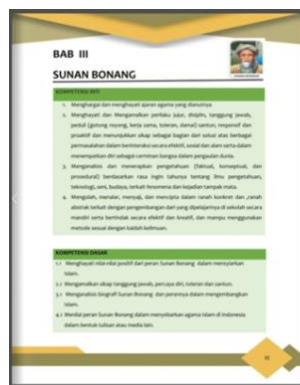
BAB III

SUNAN BONANG

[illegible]

KOMPETENSI INTI

1. Menghargai dan menghayati ajaran agama yang dianutnya

2. Menghayati dan Mengamalkan perilaku jujur, disiplin, tanggung jawab, peduli (gotong royong, kerja sama, toleran, damai) santun, responsif dan proaktif dan menunjukkan sikap sebagai bagian dari solusi atas berbagai permasalahan dalam berinteraksi secara efektif, sosial dan alam serta dalam menempatkan diri sebagai cerminan bangsa dalam pergaulan dunia.

3. Memahami, dan menerapkan pengetahuan (faktual, konseptual, dan prosedural) berdasarkan rasa ingin tahunya tentang ilmu pengetahuan, teknologi, seni, budaya, terkait fenomena dan kejadian tampak mata.

4. Mengolah, menalar, menyaji, dan mencipta dalam ranah konkret dan ranah abstrak terkait dengan pengembangan dari yang dipelajarinya di sekolah secara mandiri serta bertindak secara efektif dan kreatif, dan mampu menggunakan metode sesuai dengan kaidah keilmuan.

KOMPETENSI DASAR

1.1 Menghayati nilai-nilai positif dari peran Sunan Bonang dalam menyiarkan Islam.

2.1 Mengamalkan sikap tanggung jawab, percaya diri, toleran dan santun.

3.1 Memahami biografi Sunan Bonang dan perannya dalam mengembangkan Islam.

4.1 Menilai peran Sunan Bonang dalam menyebarkan agama Islam di Indonesia dalam bentuk tulisan atau media lain.

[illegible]